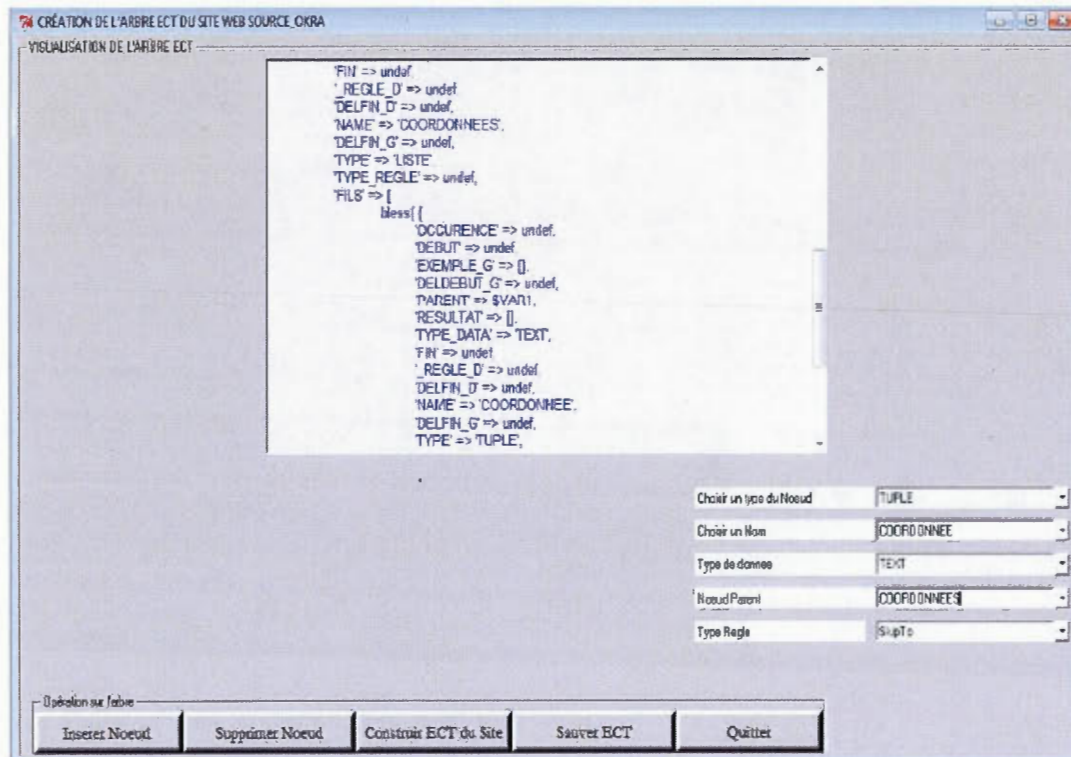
CRÉATION DE L'ARBRE ECT DU SITE WEB SOURCE_OKRA

VISUALISATION DE L'ARBRE ECT

'FIN' => undef,
'_REGLE_D' => undef
'DELFIN_D' => undef,
'NAME' => 'COORDONNEES',
'DELFIN_G' => undef,
'TYPE' => 'LISTE'
'TYPE_REGLE' => undef,
'FILS' => [
bless( {
'OCCURENCE' => undef,
'DEBUT' => undef
'EXEMPLE_G' => [],
'DELDEBUT_G' => undef,
'PARENT' => $VAR1,
'RESULTAT' => [],
'TYPE_DATA' => 'TEXT',
'FIN' => undef
'_REGLE_D' => undef
'DELFIN_D' => undef,
'NAME' => 'COORDONNEE',
'DELFIN_G' => undef,
'TYPE' => 'TUPLE',

| Choisir un type du Noeud | TUPLE |
|---|---|
| Choisir un Nom | COORDONNEE |
| Type de donnee | TEXT |
| Noeud Parent | COORDONNEES |
| Type Regle | SkipTo |

Opération sur l'arbre

Inserer Noeud | Supprimer Noeud | Construir ECT du Site | Sauver ECT | Quitter